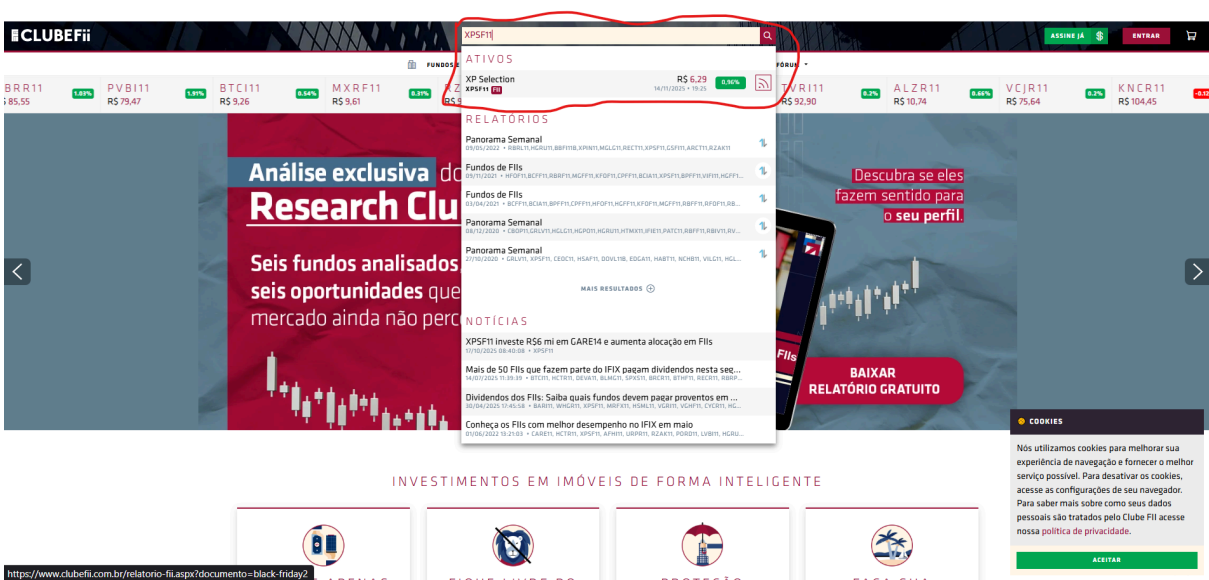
CLUBEFii

XPSF11

ASSINE JÁ $ ENTRAR

FUNDOS FÓRUM

BRR11 1.03% R$ 85,55
PVBI11 1.91% R$ 79,47
BTCI11 0.54% R$ 9,26
MXRF11 0.31% R$ 9,61
TVRI11 0.2% R$ 92,90
ALZR11 0.66% R$ 10,74
VCJR11 0.2% R$ 75,64
KNCR11 -0.12 R$ 104,45

ATIVOS

XP Selection
XPSF11 FII
R$ 6,29
14/11/2025 • 19:25
0.16%

RELATÓRIOS

Panorama Semanal
09/05/2022 • RBRL11,HGRU11,BBFI11B,XPIN11,MGLG11,RECT11,XPSF11,GSFI11,ARCT11,RZAK11

Fundos de FIIs
09/11/2021 • HFOF11,BCFF11,RBRF11,MGFF11,KFOF11,CPFF11,BCIA11,XPSF11,BPFF11,VIFI11,HGFF11...

Fundos de FIIs
03/04/2021 • BCFF11,BCIA11,BPFF11,CPFF11,HFOF11,HGFF11,KFOF11,MGFF11,RBFF11,RFOF11,RB...

Panorama Semanal
08/12/2020 • CBOP11,GRLV11,HGLG11,HGPO11,HGRU11,HTMX11,IFIE11,PATC11,RBFF11,RBIV11,RV...

Panorama Semanal
27/10/2020 • GRLV11, XPSF11, CEOC11, HSAF11, DOVL11B, EDGA11, HABT11, NCHB11, VILG11, HGL...

MAIS RESULTADOS

NOTÍCIAS

XPSF11 investe R$6 mi em GARE14 e aumenta alocação em FIIs
17/10/2025 08:40:08 • XPSF11

Mais de 50 FIIs que fazem parte do IFIX pagam dividendos nesta seg...
14/07/2025 11:35:39 • BTCI11, HCTR11, DEVA11, BLMG11, SPXS11, BRCR11, BTHF11, RECR11, RBRP...

Dividendos dos FIIs: Saiba quais fundos devem pagar proventos em ...
30/04/2025 17:45:58 • BARI11, WHGR11, XPSF11, MRFX11, HSML11, VGRI11, VGHF11, CYCR11, HG...

Conheça os FIIs com melhor desempenho no IFIX em maio
01/06/2022 13:21:03 • CARE11, HCTR11, XPSF11, AFHI11, URPR11, RZAK11, PORD11, LVBI11, HGRU...

Análise exclusiva do
Research Clu

Seis fundos analisados,
seis oportunidades que
mercado ainda não perc

Descubra se eles
fazem sentido para
o seu perfil.

FIIs

BAIXAR
RELATÓRIO GRATUITO

COOKIES

Nós utilizamos cookies para melhorar sua experiência de navegação e fornecer o melhor serviço possível. Para desativar os cookies, acesse as configurações de seu navegador. Para saber mais sobre como seus dados pessoais são tratados pelo Clube FII acesse nossa política de privacidade.

ACEITAR

INVESTIMENTOS EM IMÓVEIS DE FORMA INTELIGENTE

https://www.clubefii.com.br/relatorio-fii.aspx?documento=black-friday2